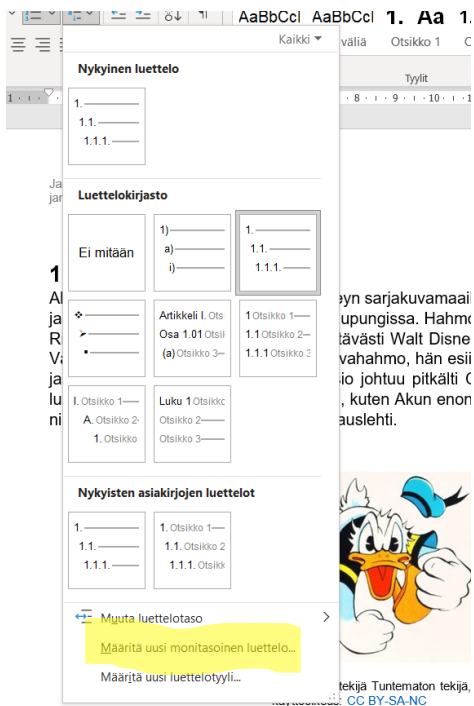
AaBbCcI AaBbCcI 1. Aa 1.
väliä Otsikko 1 O
Tyylit
Kaikki
Nykyinen luettelo
1.
1.1.
1.1.1.
Luettelokirjasto
Ei mitään
1)
a)
i)
1.
1.1.
1.1.1.
Artikkeli I. Ots
Osa 1.01 Otsi
(a) Otsikko 3
1 Otsikko 1
1.1 Otsikko 2
1.1.1 Otsikko 3
I. Otsikko 1
A. Otsikko 2
1. Otsikko
Luku 1 Otsikko
Otsikko 2
Otsikko 3
Nykyisten asiakirjojen luettelot
1.
1.1.
1.1.1.
1. Otsikko 1
1.1. Otsikko 2
1.1.1. Otsikk
Muuta luettelotasoa
Määritä uusi monitasoinen luettelo...
Määritä uusi luettelotyyli...
Ja
jar
1
Al eyn sarjakuvamaai
ja upungissa. Hahmo
R tävästi Walt Disne
V vahahmo, hän esii
ja sio johtuu pitkälti C
lu , kuten Akun enon
ni auslehti.
tekijä Tuntematon tekijä,
CC BY-SA-NC